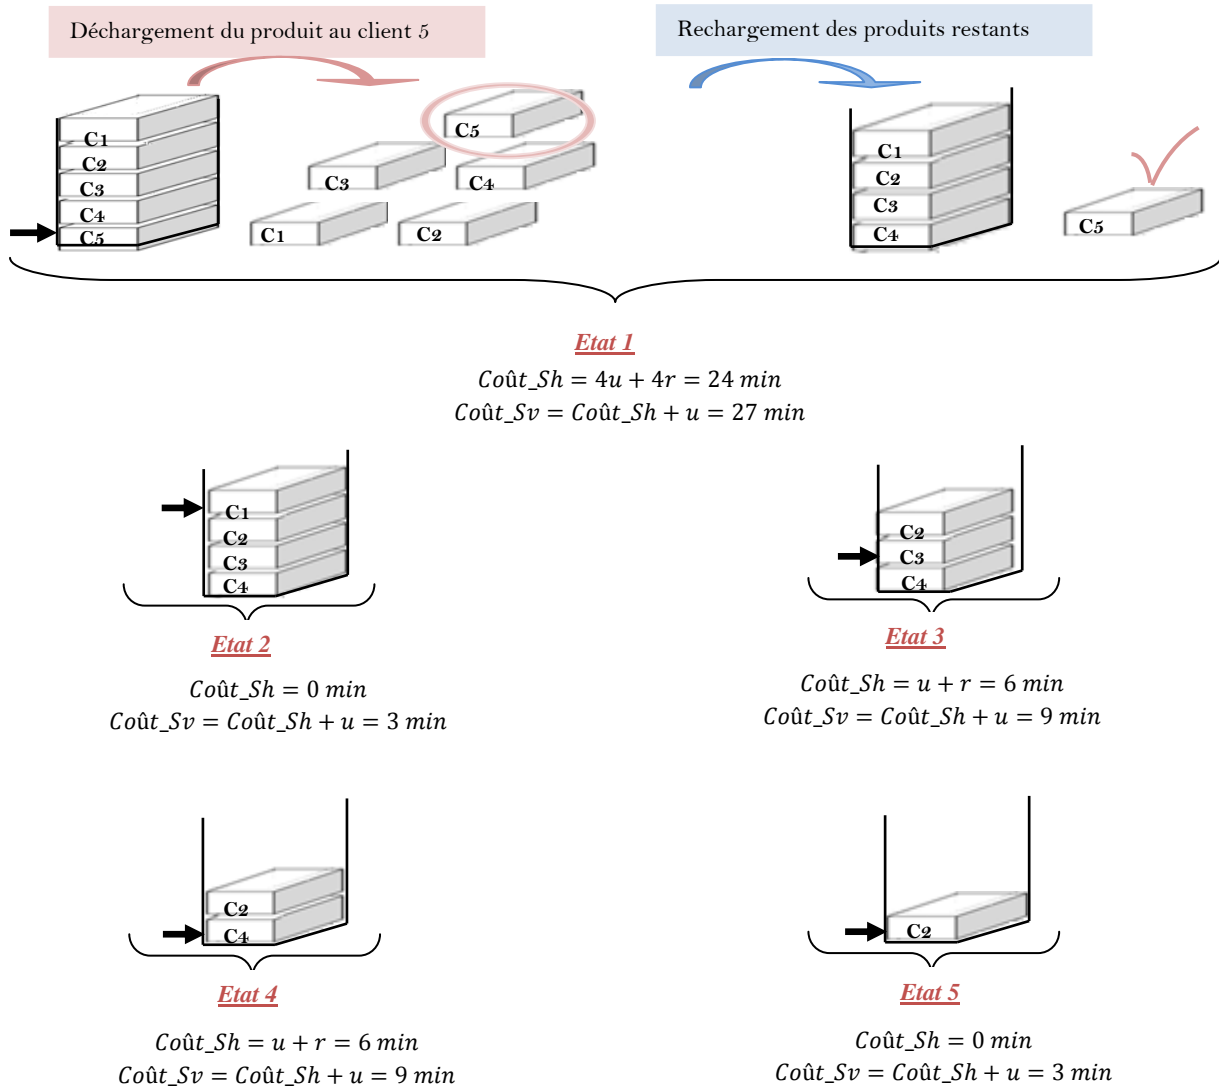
Déchargement du produit au client 5

Rechargement des produits restants

C1
C2
C3
C4
C5

C5
C3
C4
C1
C2

C1
C2
C3
C4

C5

Etat 1

$Coût\_Sh = 4u + 4r = 24\ min$
$Coût\_Sv = Coût\_Sh + u = 27\ min$

C1
C2
C3
C4

Etat 2

$Coût\_Sh = 0\ min$
$Coût\_Sv = Coût\_Sh + u = 3\ min$

C2
C3
C4

Etat 3

$Coût\_Sh = u + r = 6\ min$
$Coût\_Sv = Coût\_Sh + u = 9\ min$

C2
C4

Etat 4

$Coût\_Sh = u + r = 6\ min$
$Coût\_Sv = Coût\_Sh + u = 9\ min$

C2

Etat 5

$Coût\_Sh = 0\ min$
$Coût\_Sv = Coût\_Sh + u = 3\ min$